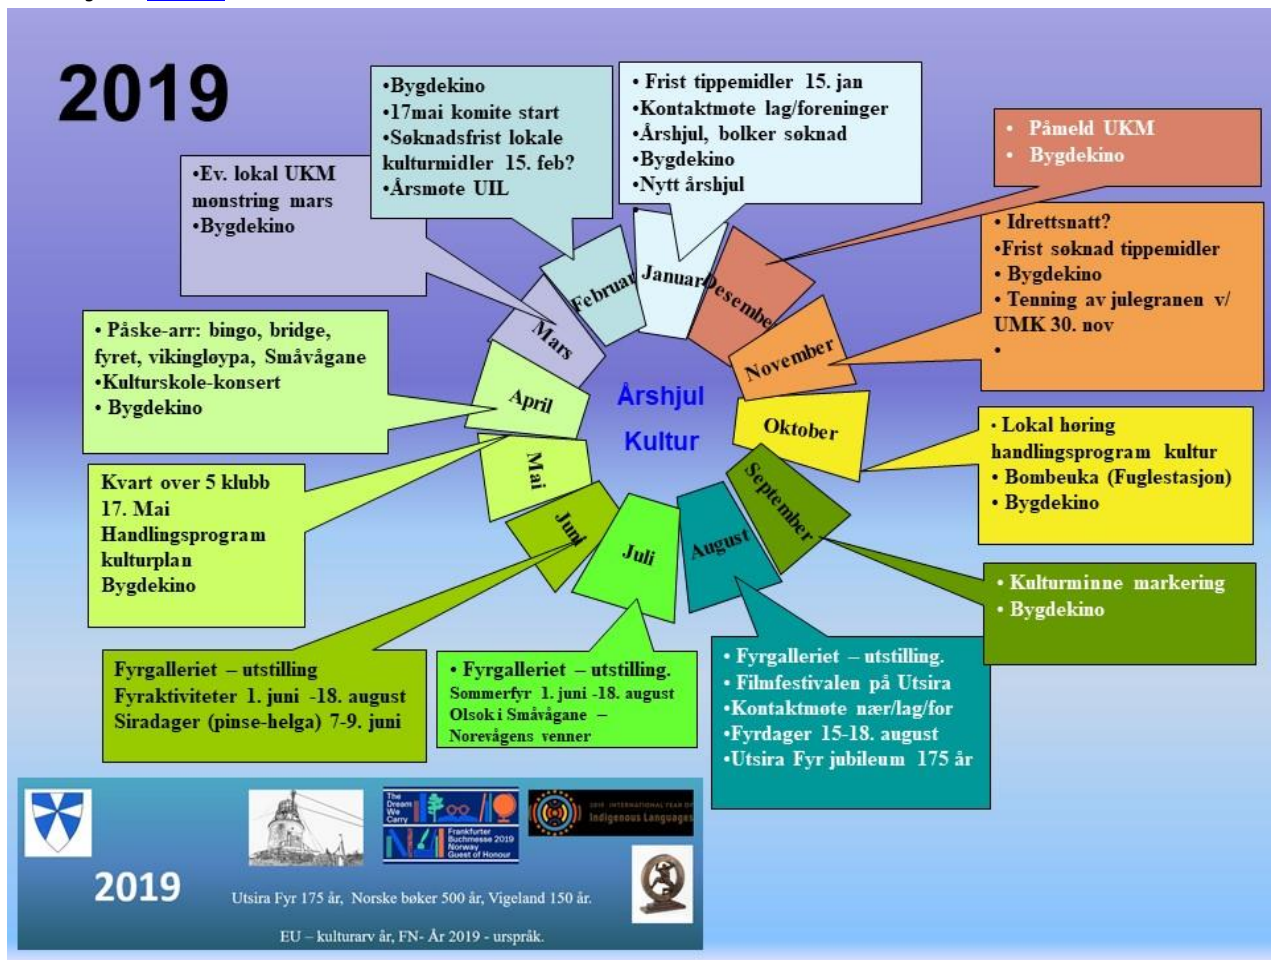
2019

•Bygdekino
•17mai komite start
•Søknadsfrist lokale kulturmidler 15. feb?
•Årsmøte UIL

• Frist tippemidler 15. jan
•Kontaktmøte lag/foreninger
•Årshjul, bolker søknad
•Bygdekino
•Nytt årshjul

• Påmeld UKM
• Bygdekino

•Ev. lokal UKM mønstring mars
•Bygdekino

• Idrettsnatt?
•Frist søknad tippemidler
• Bygdekino
• Tenning av julegranen v/ UMK 30. nov
•

• Påske-arr: bingo, bridge, fyret, vikingløypa, Småvågane
•Kulturskole-konsert
• Bygdekino

Februar
Januar
Desember
Mars
November
April
Årshjul
Kultur
Oktober
Mai
September
Juni
Juli
August

• Lokal høring handlingsprogram kultur
• Bombeuka (Fuglestasjon)
• Bygdekino

Kvart over 5 klubb
17. Mai
Handlingsprogram kulturplan
Bygdekino

• Kulturminne markering
• Bygdekino

Fyrgalleriet – utstilling
Fyraktiviteter 1. juni -18. august
Siradager (pinse-helga) 7-9. juni

• Fyrgalleriet – utstilling.
Sommerfyr 1. juni -18. august
Olsok i Småvågane – Norevågens venner

• Fyrgalleriet – utstilling.
• Filmfestivalen på Utsira
•Kontaktmøte nær/lag/for
•Fyrdager 15-18. august
•Utsira Fyr jubileum 175 år

The Dream We Carry
Frankfurter Buchmesse 2019 Norway Guest of Honour
2019 International Year of Indigenous Languages

2019
Utsira Fyr 175 år, Norske bøker 500 år, Vigeland 150 år.
EU – kulturarv år, FN- År 2019 - urspråk.